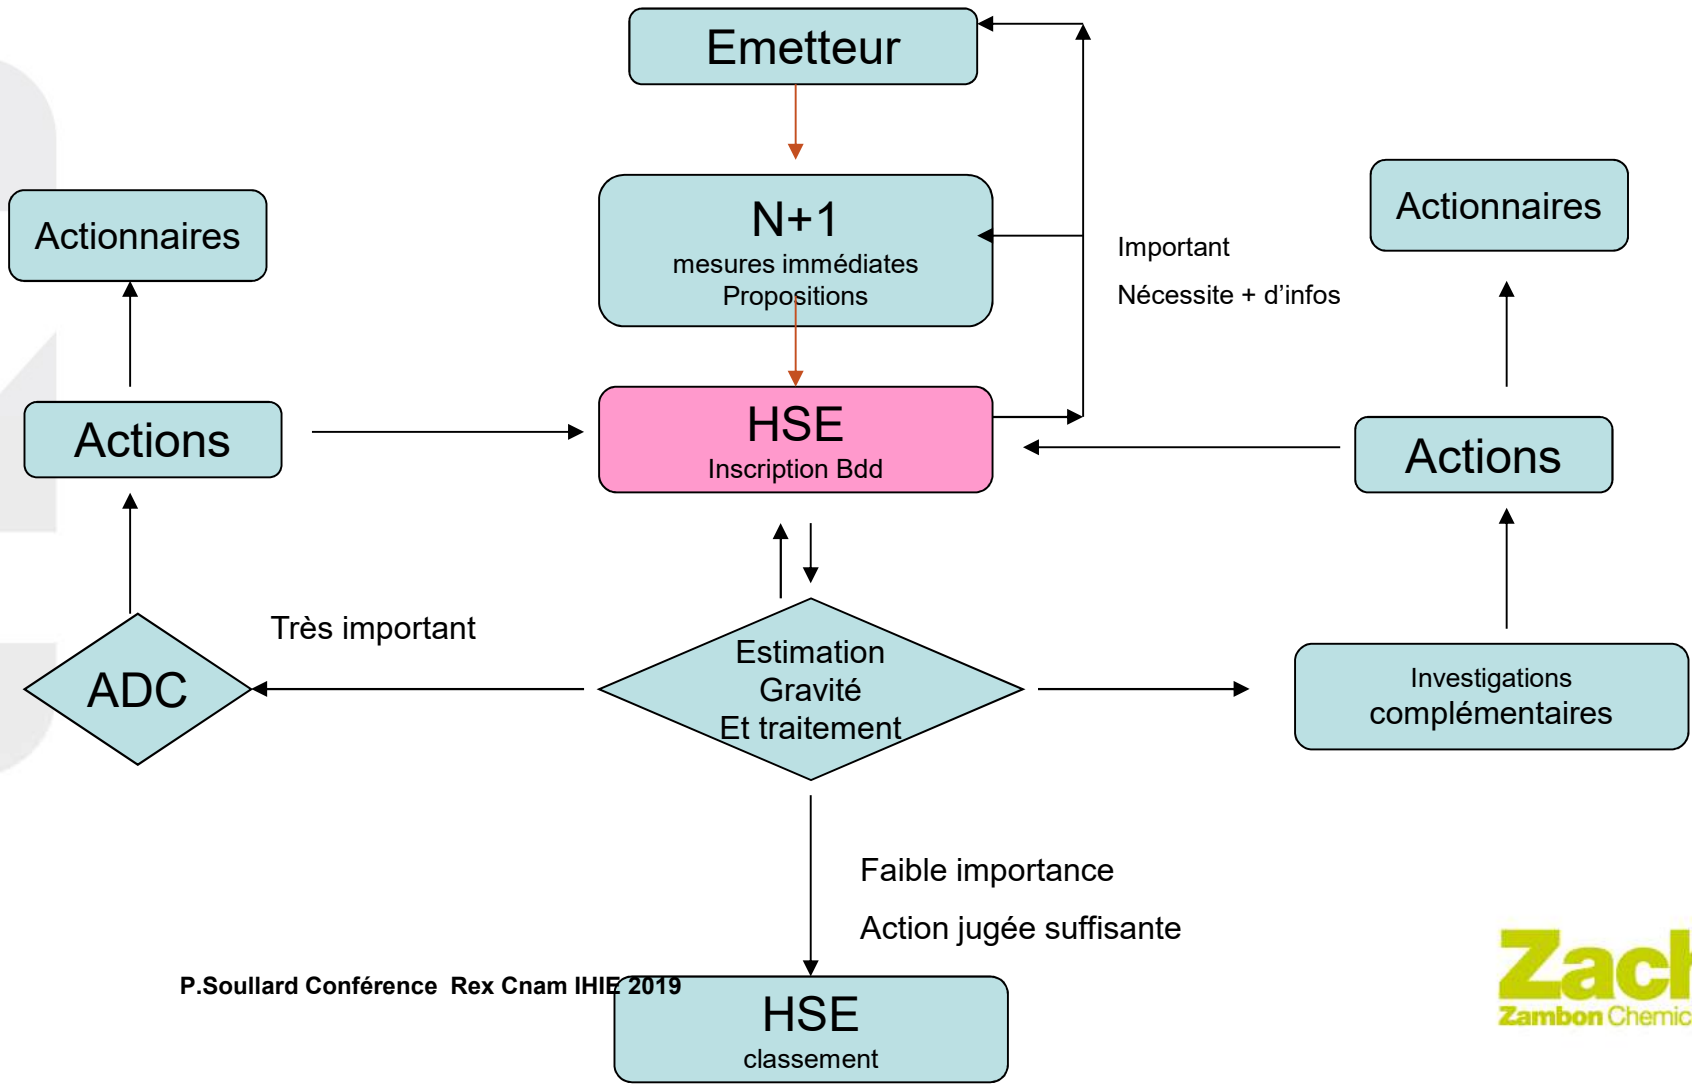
Emetteur

Actionnaires

N+1
mesures immédiates
Propositions

Important

Nécessite + d'infos

Actionnaires

Actions

HSE
Inscription Bdd

Actions

Très important

ADC

Estimation
Gravité
Et traitement

Investigations
complémentaires

Faible importance

Action jugée suffisante

P.Soullard Conférence Rex Cnam IHIE 2019

HSE
classement

Zac
Zambon Chemic